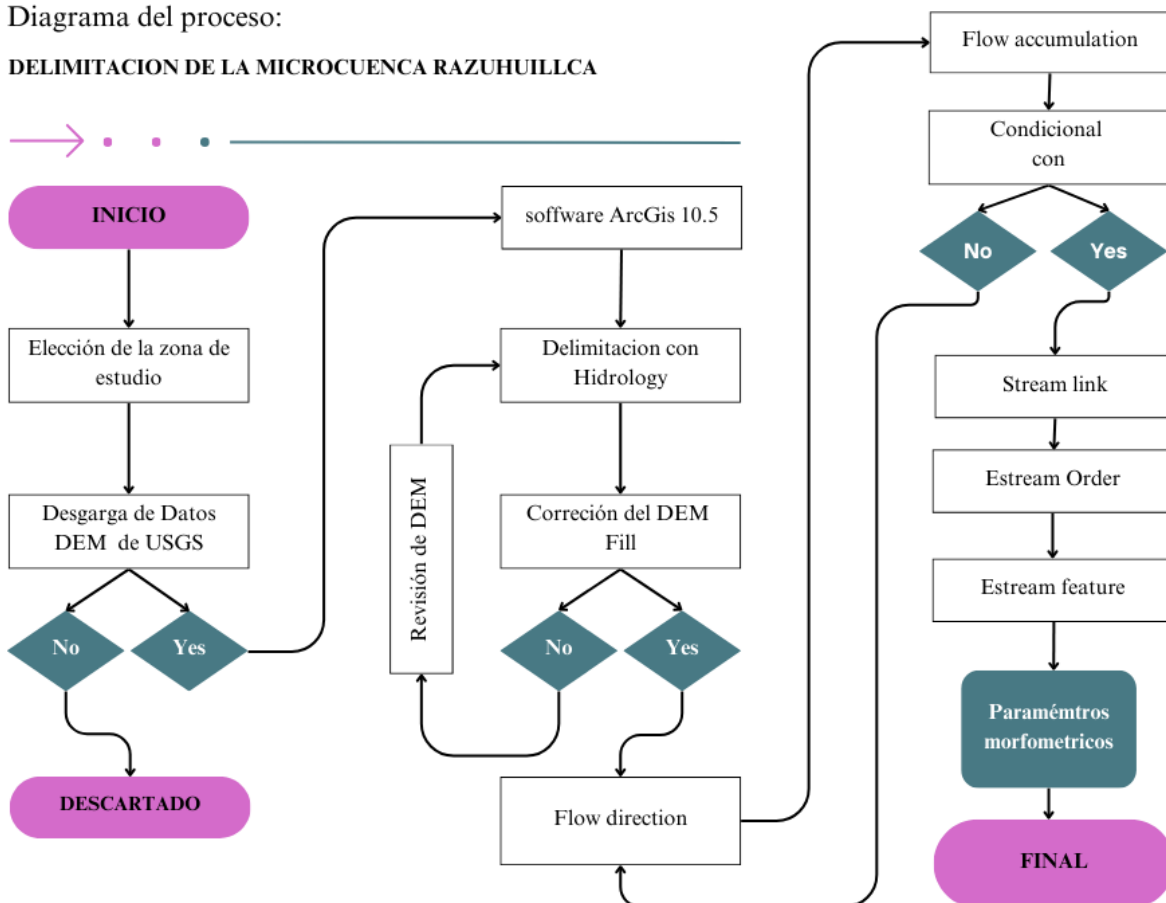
Diagrama del proceso:

DELIMITACION DE LA MICROCUENCA RAZUHUILLCA

INICIO

Elección de la zona de estudio

Desgarga de Datos DEM de USGS

No

Yes

DESCARTADO

soffware ArcGis 10.5

Delimitacion con Hidrology

Revisión de DEM

Correción del DEM Fill

No

Yes

Flow direction

Flow accumulation

Condicional con

No

Yes

Stream link

Estream Order

Estream feature

Paramémtros morfometricos

FINAL